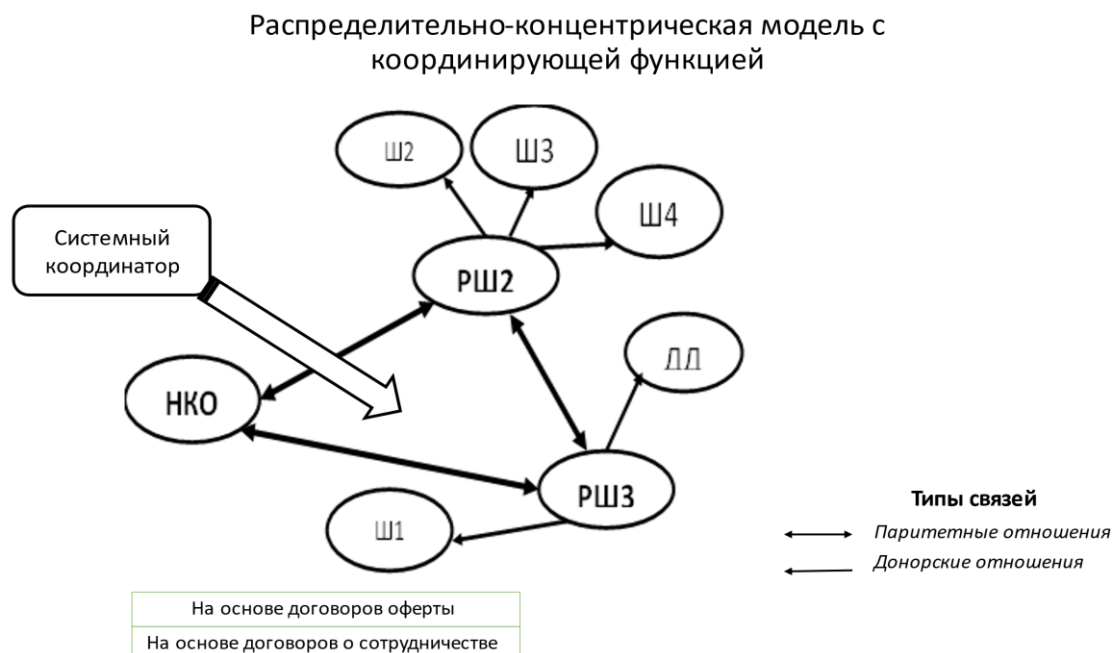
Распределительно-концентрическая модель с координирующей функцией

Ш2

Ш3

Ш4

Системный координатор

РШ2

ДД

НКО

РШ3

Ш1

Типы связей

Паритетные отношения

Донорские отношения

| На основе договоров оферты |
|---|
| На основе договоров о сотрудничестве |